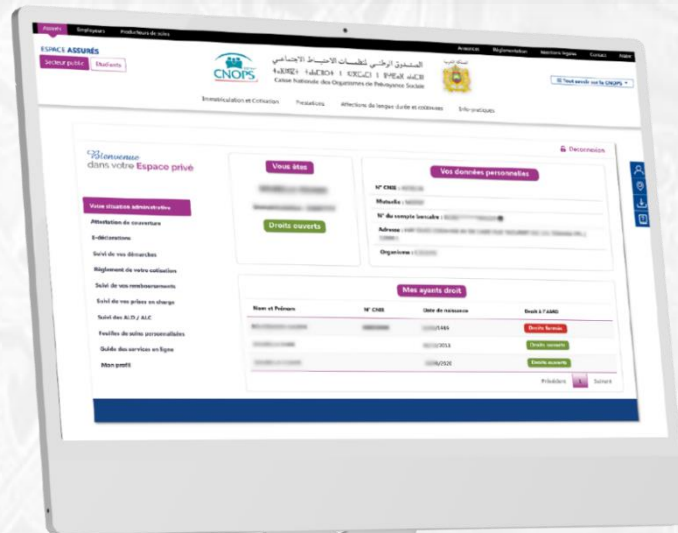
Assurés Employeurs Producteurs de Soins

Annonces Réglementation Questions-Réponses Contact Plan

ESPACE ASSURÉS

Secteur public Étudiants

CNOPS

الصندوق الوطني لمنظمات الاحتياط الاجتماعي

Caisse Nationale des Organismes de Prévoyance Sociale

Tout savoir sur la CNOPS

Immatriculation et Cotisation Prestations Affections de longue durée et coûteuses Info pratiques

Bienvenue dans votre Espace privé

Déconnexion

Vous êtes

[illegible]

Droits ouverts

Vos données personnelles

N° CNIE : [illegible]

Matricule : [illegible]

N° du compte bancaire : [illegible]

Adresse : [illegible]

Organisme : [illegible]

Votre situation administrative

Attestation de couverture

E-déclarations

Suivi de vos démarches

Règlement de votre cotisation

Suivi de vos remboursements

Suivi de vos prises en charge

Suivi des ALD / ALC

Feuilles de soins personnalisées

Guide des services en ligne

Mon profil

Mes ayants droit

| Nom et Prénom | N° CNIE | Date de naissance | Droits à l'AMO |
|---|---|---|---|
| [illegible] | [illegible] | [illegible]/1986 | Droits fermés |
| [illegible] | | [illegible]/2014 | Droits ouverts |
| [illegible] | | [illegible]/2020 | Droits ouverts |

Précédent 1 Suivant